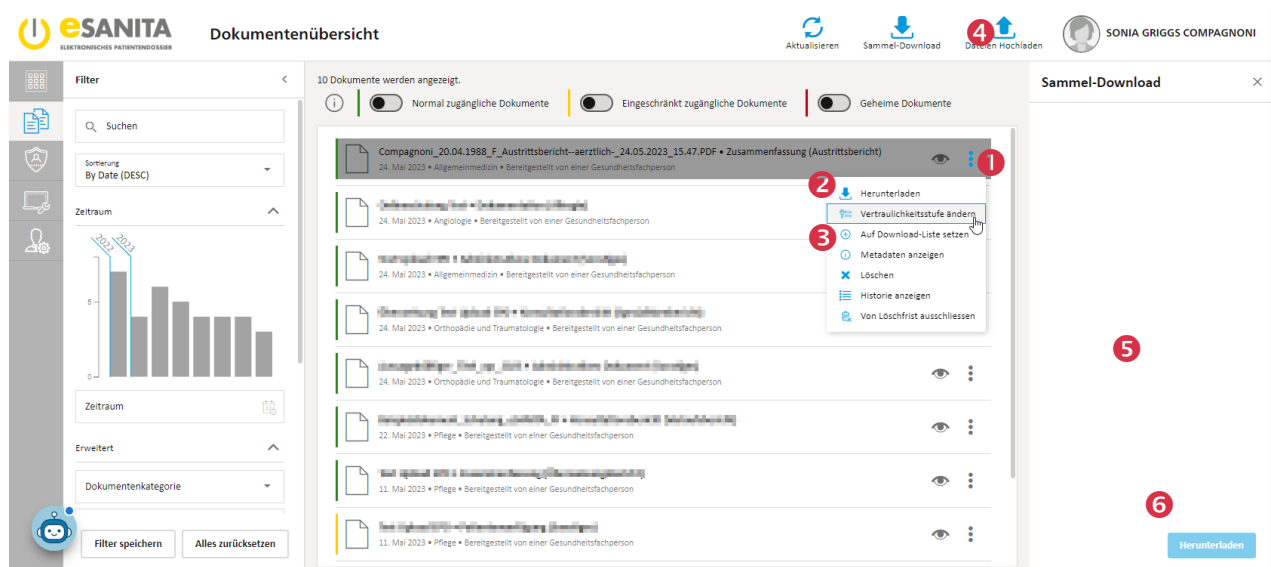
eSANITA
ELEKTRONISCHES PATIENTENDOSSIER

Dokumentenübersicht

Aktualisieren
Sammel-Download
4
Dateien Hochladen
SONIA GRIGGS COMPAGNONI

Filter

Suchen

Sortierung
By Date (DESC)

Zeitraum

2022
2023
5
0

Zeitraum

Erweitert

Dokumentenkategorie

Filter speichern
Alles zurücksetzen

10 Dokumente werden angezeigt.

Normal zugängliche Dokumente
Eingeschränkt zugängliche Dokumente
Geheime Dokumente

Compagnoni_20.04.1988_F_Austrittsbericht--aerztlich-_24.05.2023_15.47.PDF • Zusammenfassung (Austrittsbericht)
24. Mai 2023 • Allgemeinmedizin • Bereitgestellt von einer Gesundheitsfachperson
1

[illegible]
24. Mai 2023 • Angiologie • Bereitgestellt von einer Gesundheitsfachperson

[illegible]
24. Mai 2023 • Allgemeinmedizin • Bereitgestellt von einer Gesundheitsfachperson

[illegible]
24. Mai 2023 • Orthopädie und Traumatologie • Bereitgestellt von einer Gesundheitsfachperson

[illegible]
24. Mai 2023 • Orthopädie und Traumatologie • Bereitgestellt von einer Gesundheitsfachperson

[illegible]
22. Mai 2023 • Pflege • Bereitgestellt von einer Gesundheitsfachperson

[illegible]
11. Mai 2023 • Pflege • Bereitgestellt von einer Gesundheitsfachperson

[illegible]
11. Mai 2023 • Pflege • Bereitgestellt von einer Gesundheitsfachperson

2
Herunterladen
Vertraulichkeitsstufe ändern
3
Auf Download-Liste setzen
Metadaten anzeigen
Löschen
Historie anzeigen
Von Löschfrist ausschliessen

Sammel-Download
5
6
Herunterladen